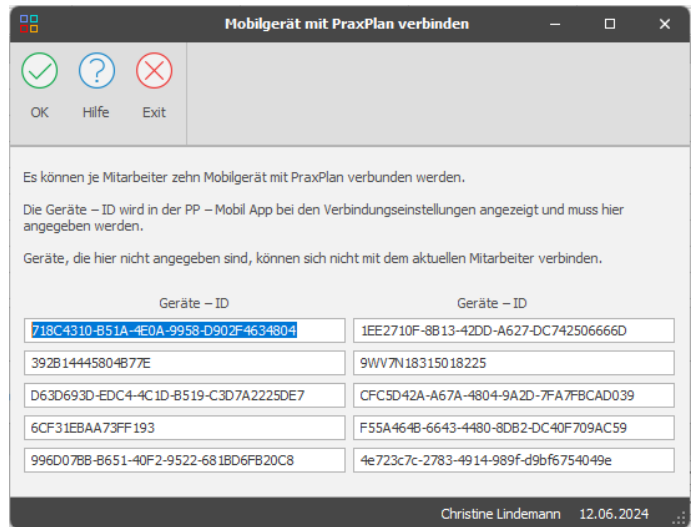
Mobilgerät mit PraxPlan verbinden

OK Hilfe Exit

Es können je Mitarbeiter zehn Mobilgerät mit PraxPlan verbunden werden.

Die Geräte – ID wird in der PP – Mobil App bei den Verbindungseinstellungen angezeigt und muss hier angegeben werden.

Geräte, die hier nicht angegeben sind, können sich nicht mit dem aktuellen Mitarbeiter verbinden.

| Geräte – ID | Geräte – ID |
|---|---|
| 718C4310-B51A-4E0A-9958-D902F4634804 | 1EE2710F-8B13-42DD-A627-DC742506666D |
| 392B14445804B77E | 9WV7N18315018225 |
| D63D693D-EDC4-4C1D-B519-C3D7A2225DE7 | CFC5D42A-A67A-4804-9A2D-7FA7FBCAD039 |
| 6CF31EBAA73FF193 | F55A464B-6643-4480-8DB2-DC40F709AC59 |
| 996D07BB-B651-40F2-9522-681BD6FB20C8 | 4e723c7c-2783-4914-989f-d9bf6754049e |

Christine Lindemann 12.06.2024